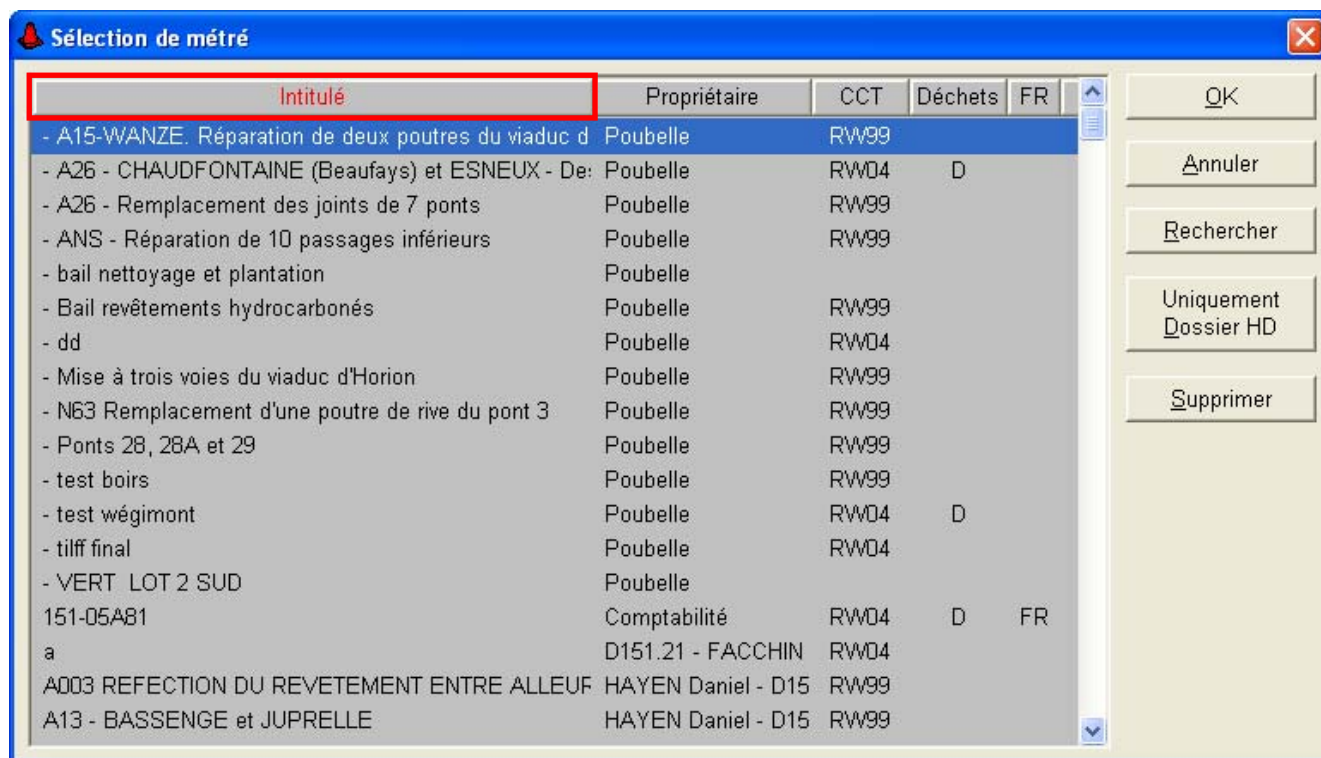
Sélection de métré

| Intitulé | Propriétaire | CCT | Déchets | FR |
|---|---|---|---|---|
| - A15-WANZE. Réparation de deux poutres du viaduc d | Poubelle | RW99 | | |
| - A26 - CHAUDFONTAINE (Beaufays) et ESNEUX - De: | Poubelle | RW04 | D | |
| - A26 - Remplacement des joints de 7 ponts | Poubelle | RW99 | | |
| - ANS - Réparation de 10 passages inférieurs | Poubelle | RW99 | | |
| - bail nettoyage et plantation | Poubelle | | | |
| - Bail revêtements hydrocarbonés | Poubelle | RW99 | | |
| - dd | Poubelle | RW04 | | |
| - Mise à trois voies du viaduc d'Horion | Poubelle | RW99 | | |
| - N63 Remplacement d'une poutre de rive du pont 3 | Poubelle | RW99 | | |
| - Ponts 28, 28A et 29 | Poubelle | RW99 | | |
| - test boirs | Poubelle | RW99 | | |
| - test wégimont | Poubelle | RW04 | D | |
| - tilff final | Poubelle | RW04 | | |
| - VERT LOT 2 SUD | Poubelle | | | |
| 151-05A81 | Comptabilité | RW04 | D | FR |
| a | D151.21 - FACCHIN | RW04 | | |
| A003 REFECTION DU REVETEMENT ENTRE ALLEUF | HAYEN Daniel - D15 | RW99 | | |
| A13 - BASSENGE et JUPRELLE | HAYEN Daniel - D15 | RW99 | | |

OK

Annuler

Rechercher

Uniquement Dossier HD

Supprimer